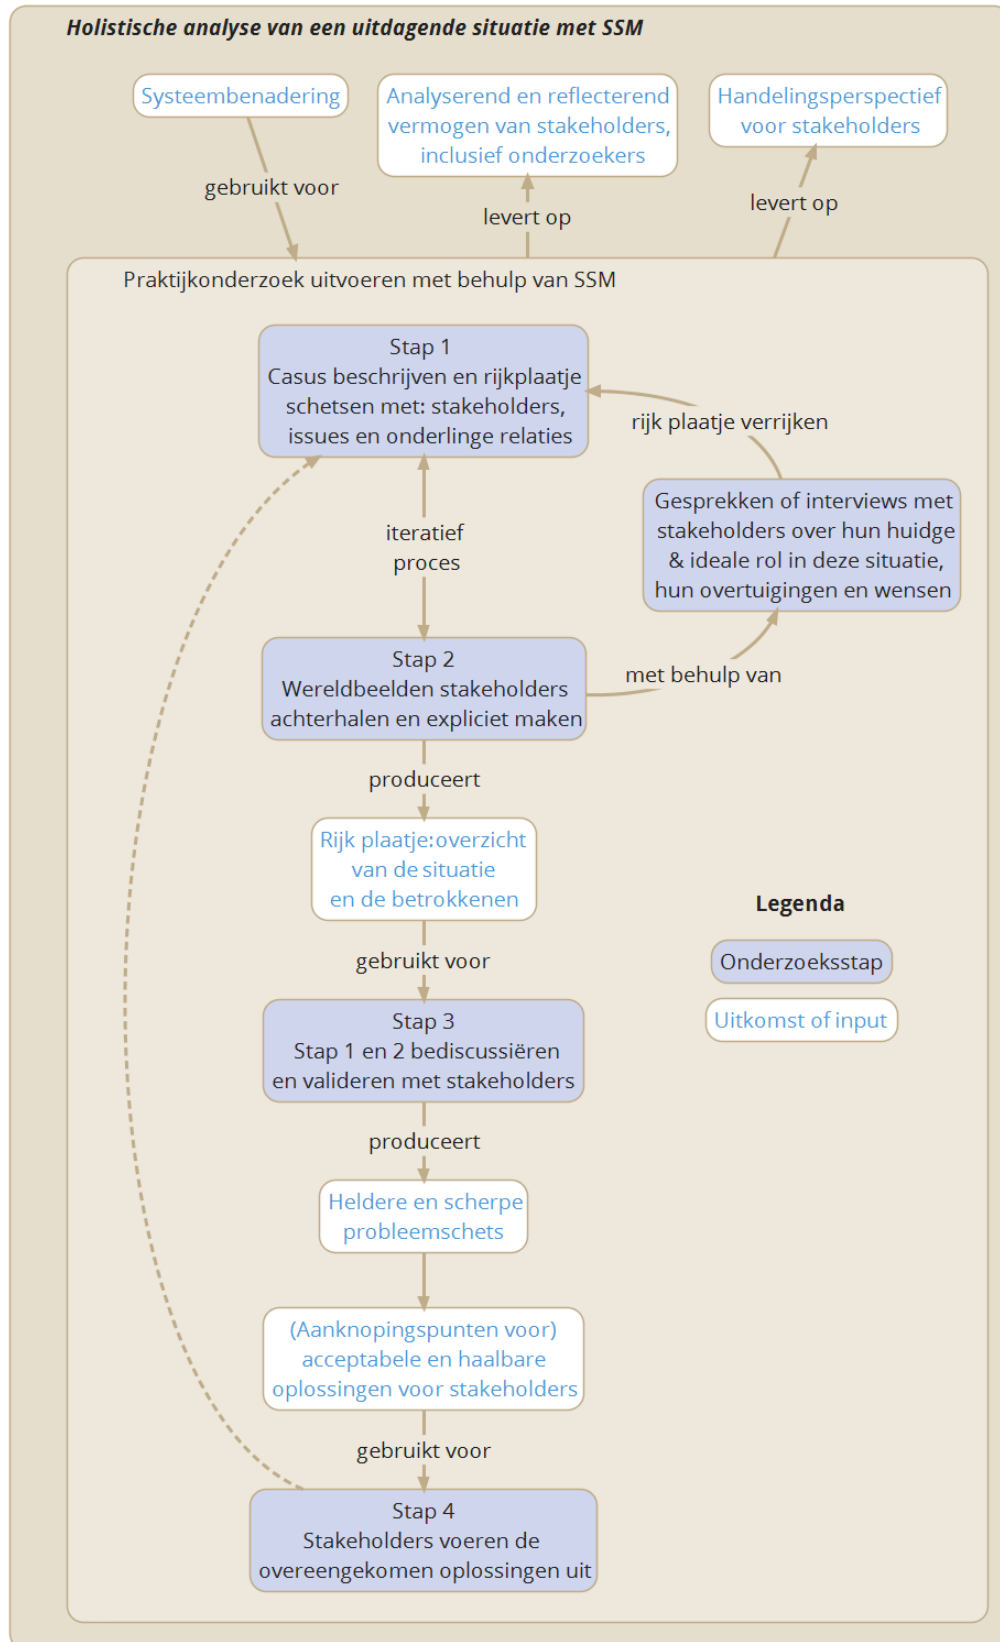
Holistische analyse van een uitdagende situatie met SSM

Systeembenadering

Analyserend en reflecterend vermogen van stakeholders, inclusief onderzoekers

Handelingsperspectief voor stakeholders

gebruikt voor

levert op

levert op

Praktijkonderzoek uitvoeren met behulp van SSM

Stap 1
Casus beschrijven en rijkplaatje schetsen met: stakeholders, issues en onderlinge relaties

rijk plaatje verrijken

Gesprekken of interviews met stakeholders over hun huidge & ideale rol in deze situatie, hun overtuigingen en wensen

iteratief proces

met behulp van

Stap 2
Wereldbeelden stakeholders achterhalen en expliciet maken

produceert

Rijk plaatje:overzicht van de situatie en de betrokkenen

Legenda

Onderzoeksstap

Uitkomst of input

gebruikt voor

Stap 3
Stap 1 en 2 bediscussiëren en valideren met stakeholders

produceert

Heldere en scherpe probleemschets

(Aanknopingspunten voor) acceptabele en haalbare oplossingen voor stakeholders

gebruikt voor

Stap 4
Stakeholders voeren de overeengekomen oplossingen uit